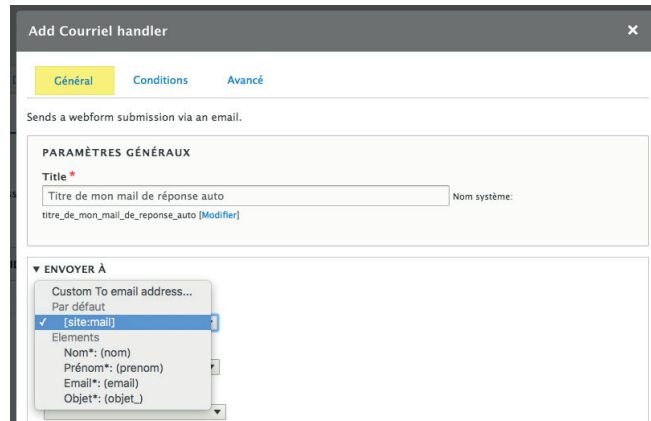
Add Courriel handler ×

Général Conditions Avancé

Sends a webform submission via an email.

PARAMÈTRES GÉNÉRAUX

Title *

Titre de mon mail de réponse auto

Nom système:

titre_de_mon_mail_de_reponse_auto [Modifier]

▼ ENVOYER À

Custom To email address...
Par défaut
✓ [site:mail]
Elements
Nom*: (nom)
Prénom*: (prenom)
Email*: (email)
Objet*: (objet_)